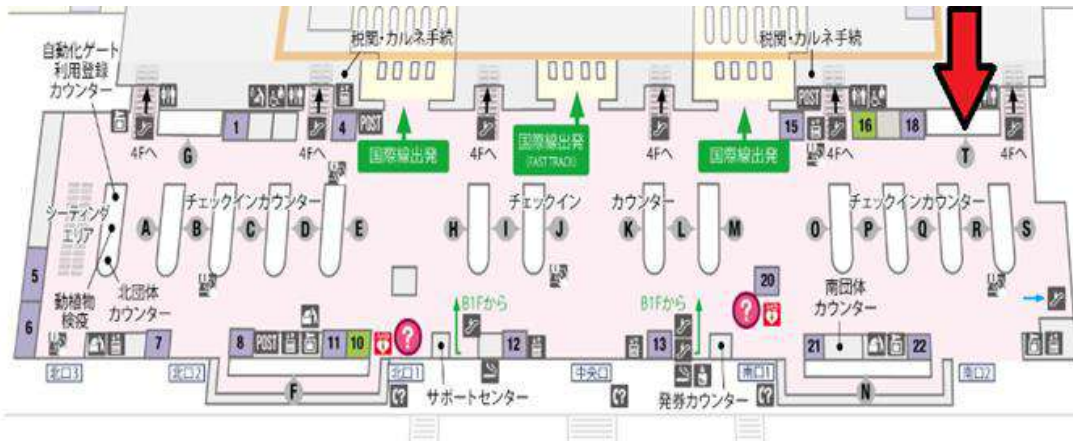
税関・カルネ手続

税関・カルネ手続

自動化ゲート利用登録カウンター

4Fへ

G

1

4

POST

国際線出発

国際線出発 (FAST TRACK)

国際線出発

4Fへ

15

16

18

POST

4Fへ

T

4Fへ

シーティングエリア

A

B

チェックインカウンター

C

D

E

H

I

チェックイン

J

K

カウンター

L

M

O

P

チェックインカウンター

Q

R

S

5

6

動植物検疫

北団体カウンター

7

8

POST

11

10

B1Fから

12

B1Fから

13

20

南団体カウンター

21

22

北口3

北口2

北口1

サポートセンター

中央口

発券カウンター

南口1

南口2

F

N